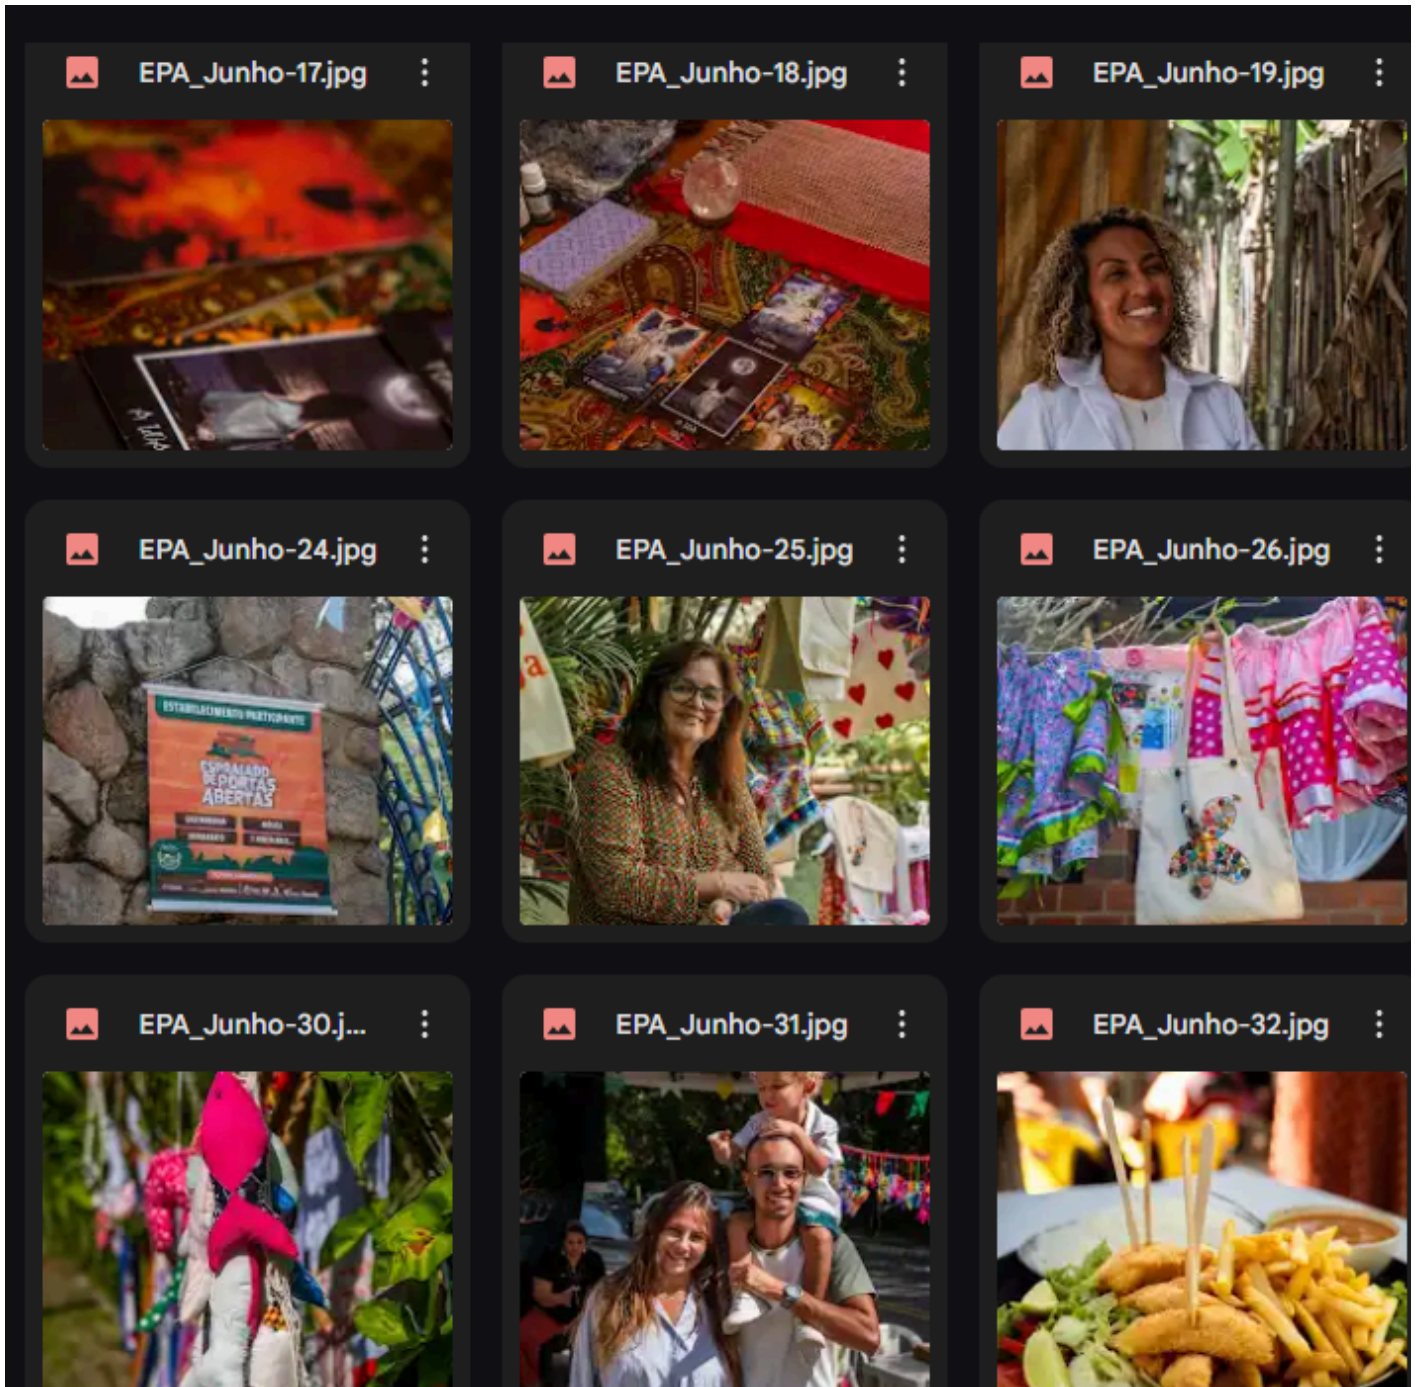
EPA_Junho-17.jpg

EPA_Junho-18.jpg

EPA_Junho-19.jpg

EPA_Junho-24.jpg

ESTABELECIMENTO PARTICIPANTE

ESPRAIADO DE PORTAS ABERTAS

EPA_Junho-25.jpg

EPA_Junho-26.jpg

EPA_Junho-30.j...

EPA_Junho-31.jpg

EPA_Junho-32.jpg